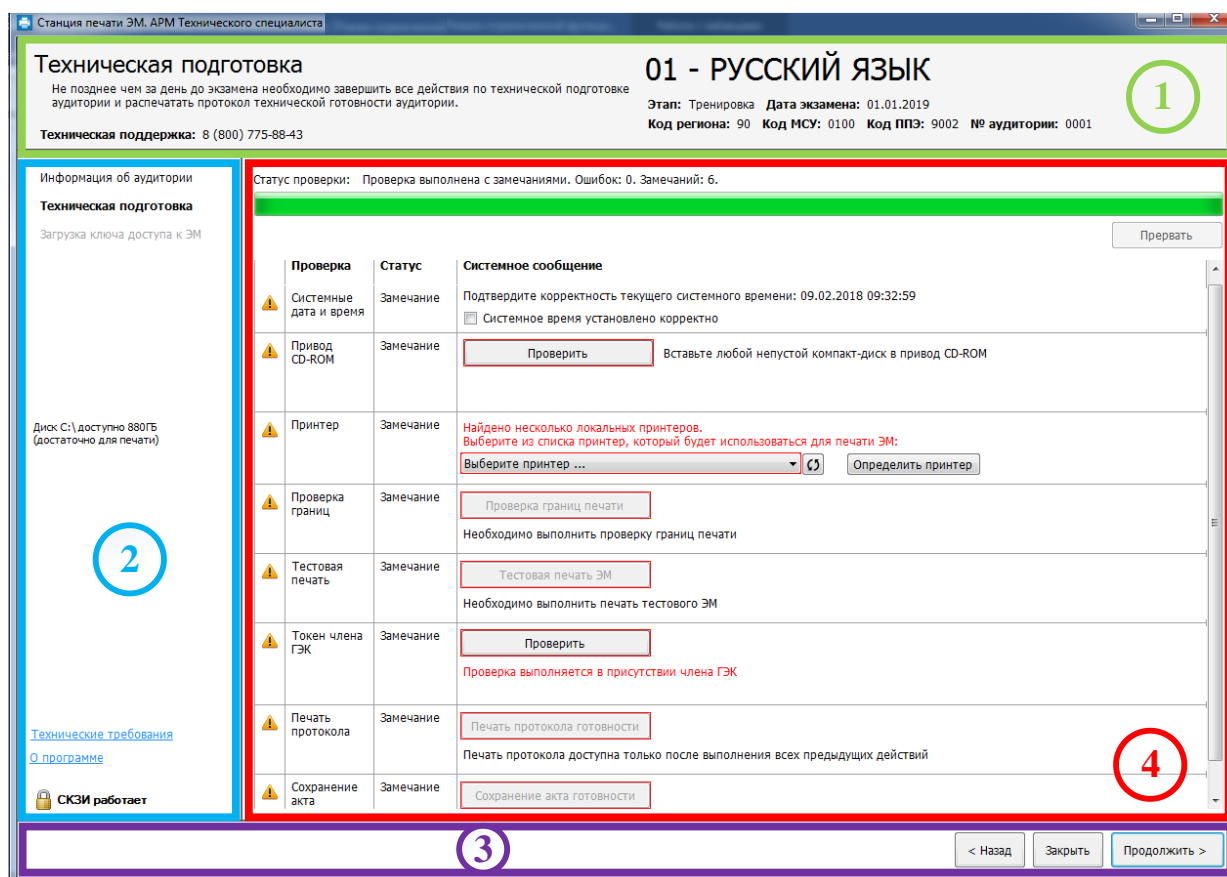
Станция печати ЭМ. АРМ Технического специалиста

Техническая подготовка
Не позднее чем за день до экзамена необходимо завершить все действия по технической подготовке аудитории и распечатать протокол технической готовности аудитории.

Техническая поддержка: 8 (800) 775-88-43

01 - РУССКИЙ ЯЗЫК
Этап: Тренировка Дата экзамена: 01.01.2019
Код региона: 90 Код МСУ: 0100 Код ППЭ: 9002 № аудитории: 0001

1

Информация об аудитории
Техническая подготовка
Загрузка ключа доступа к ЭМ

Диск C:\ доступно 880ГБ (достаточно для печати)

2

Технические требования
О программе
СКЗИ работает

Статус проверки: Проверка выполнена с замечаниями. Ошибок: 0. Замечаний: 6.

Прервать

| | Проверка | Статус | Системное сообщение |
|---|---|---|---|
| | Системные дата и время | Замечание | Подтвердите корректность текущего системного времени: 09.02.2018 09:32:59 Системное время установлено корректно |
| | Привод CD-ROM | Замечание | Проверить Вставьте любой непустой компакт-диск в привод CD-ROM |
| | Принтер | Замечание | Найдено несколько локальных принтеров. Выберите из списка принтер, который будет использоваться для печати ЭМ: Выберите принтер ... Определить принтер |
| | Проверка границ | Замечание | Проверка границ печати Необходимо выполнить проверку границ печати |
| | Тестовая печать | Замечание | Тестовая печать ЭМ Необходимо выполнить печать тестового ЭМ |
| | Токен члена ГЭК | Замечание | Проверить Проверка выполняется в присутствии члена ГЭК |
| | Печать протокола | Замечание | Печать протокола готовности Печать протокола доступна только после выполнения всех предыдущих действий |
| | Сохранение акта | Замечание | Сохранение акта готовности |

4

3

< Назад Закрыть Продолжить >